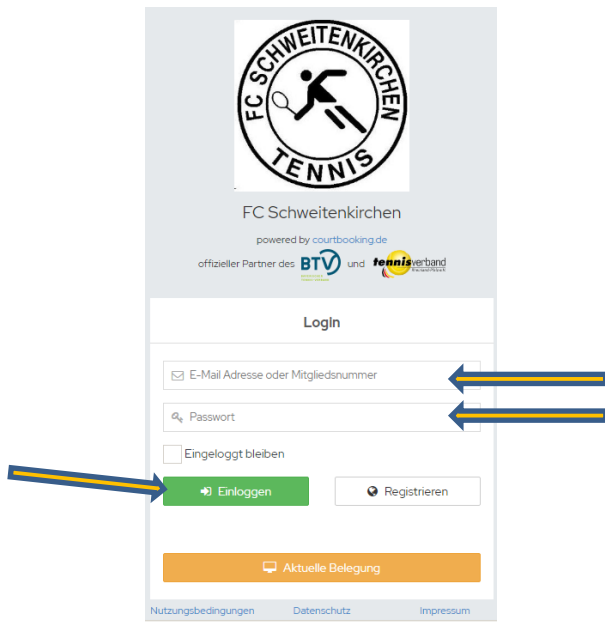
FC SCHWEITENKIRCHEN
TENNIS

FC Schweitenkirchen

powered by courtbooking.de

offizieller Partner des BTV und tennisverband

Login

E-Mail Adresse oder Mitgliedsnummer

Passwort

Eingeloggt bleiben

Einloggen

Registrieren

Aktuelle Belegung

Nutzungsbedingungen Datenschutz Impressum